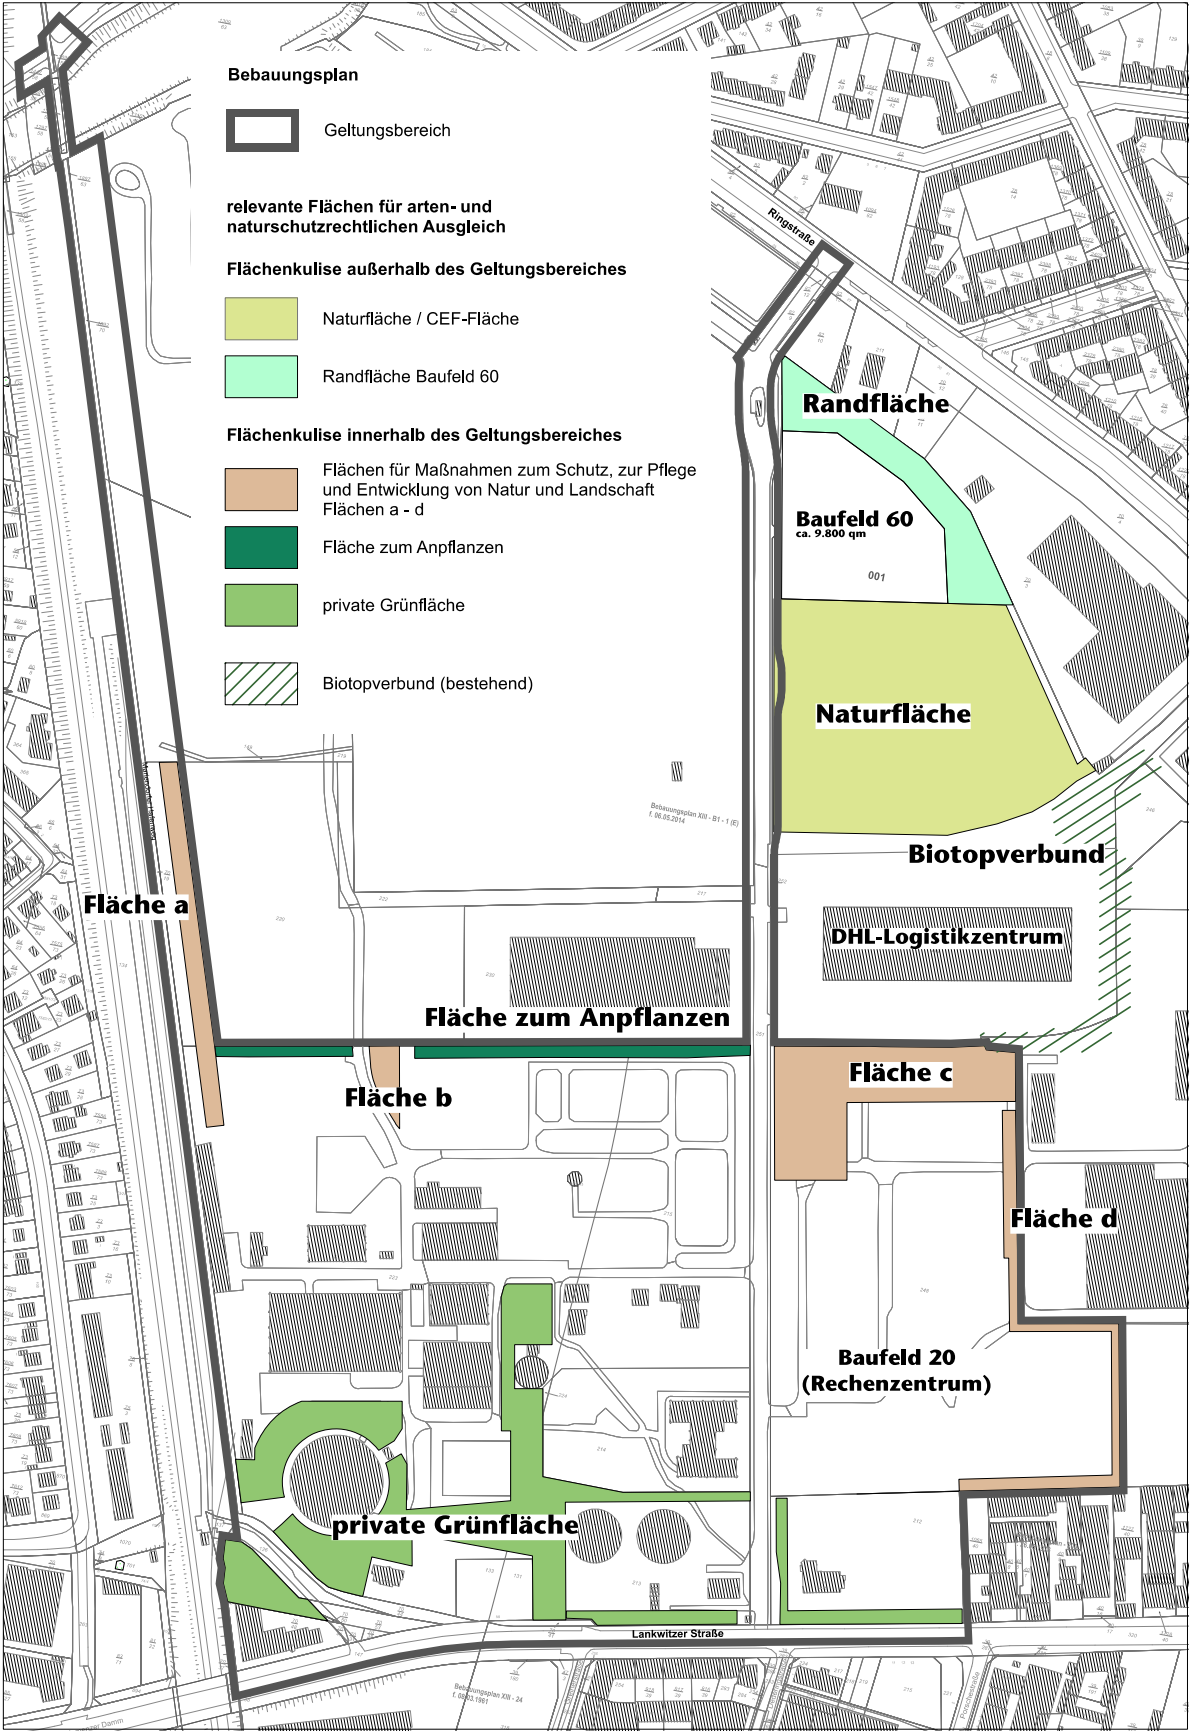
Bebauungsplan

Geltungsbereich

relevante Flächen für arten- und naturschutzrechtlichen Ausgleich

Flächenkulise außerhalb des Geltungsbereiches

Naturfläche / CEF-Fläche

Randfläche Baufeld 60

Flächenkulise innerhalb des Geltungsbereiches

Flächen für Maßnahmen zum Schutz, zur Pflege und Entwicklung von Natur und Landschaft Flächen a - d

Fläche zum Anpflanzen

private Grünfläche

Biotopverbund (bestehend)

Ringstraße

Randfläche

Baufeld 60
ca. 9.800 qm
001

Naturfläche

Bebauungsplan XIII - B1 - 1 (E)
f. 06.05.2014

Biotopverbund

DHL-Logistikzentrum

Fläche a

Fläche zum Anpflanzen

Fläche b

Fläche c

Fläche d

Baufeld 20
(Rechenzentrum)

private Grünfläche

Lankwitzer Straße

Bebauungsplan XIII - 24
f. 02.03.1961